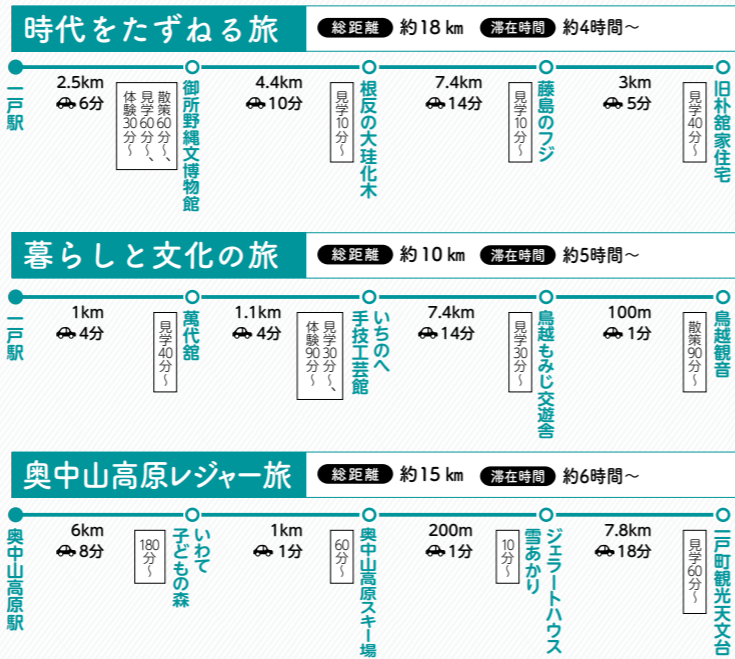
時代をたずねる旅

総距離 約18 ㎞ 滞在時間 約4時間〜

一戸駅

2.5km 6分

散策60分〜、見学60分〜、体験30分〜

御所野縄文博物館

4.4km 10分

見学10分〜

根反の大珪化木

7.4km 14分

見学10分〜

藤島のフジ

3km 5分

見学40分〜

旧朴舘家住宅

暮らしと文化の旅

総距離 約10 ㎞ 滞在時間 約5時間〜

一戸駅

1km 4分

見学40分〜

萬代舘

1.1km 4分

見学30分〜、体験90分〜

いちのへ手技工芸館

7.4km 14分

見学30分〜

鳥越もみじ交遊舎

100m 1分

散策90分〜

鳥越観音

奥中山高原レジャー旅

総距離 約15 ㎞ 滞在時間 約6時間〜

奥中山高原駅

6km 8分

180分〜

いわて子どもの森

1km 1分

60分〜

奥中山高原スキー場

200m 1分

10分〜

ジェラートハウス雪あかり

7.8km 18分

見学60分〜

二戸町観光天文台